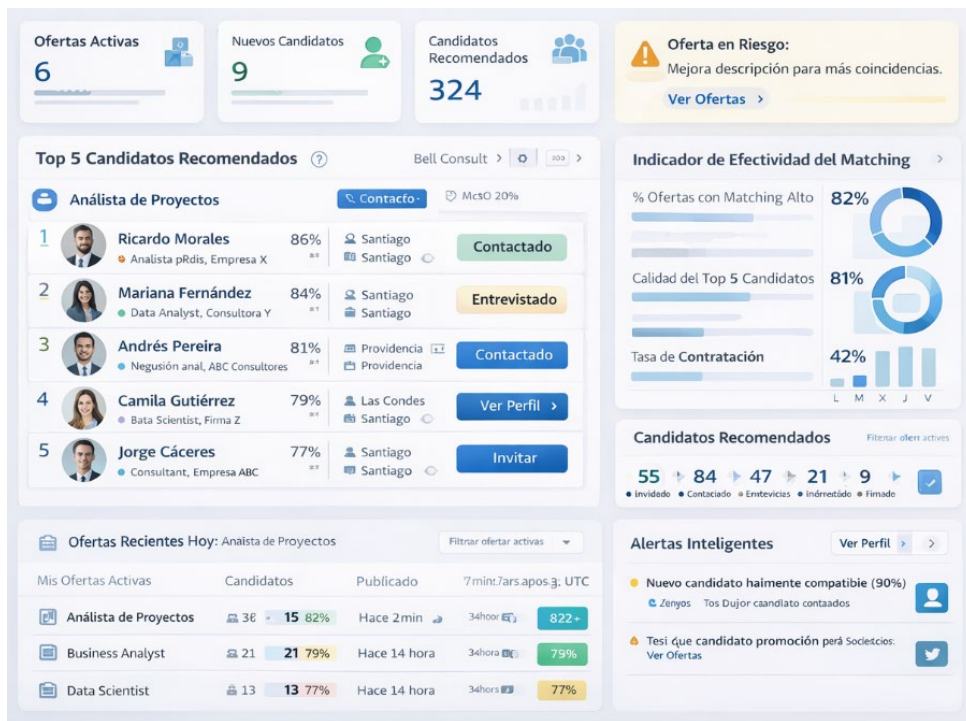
Ofertas Activas
6

Nuevos Candidatos
9

Candidatos Recomendados
324

Oferta en Riesgo:
Mejora descripción para más coincidencias.
Ver Ofertas ›

Top 5 Candidatos Recomendados ?
Bell Consult ›

Análista de Proyectos
Contacto·
McsO 20%

| | Candidato | % | Ubicación | Estado |
|---|---|---|---|---|
| 1 | Ricardo Morales · Analista pRdis, Empresa X | 86% | Santiago Santiago | Contactado |
| 2 | Mariana Fernández · Data Analyst, Consultora Y | 84% | Santiago Santiago | Entrevistado |
| 3 | Andrés Pereira · Negusión anal, ABC Consultores | 81% | Providencia Providencia | Contactado |
| 4 | Camila Gutiérrez · Bata Scientist, Firma Z | 79% | Las Condes Santiago | Ver Perfil › |
| 5 | Jorge Cáceres · Consultant, Empresa ABC | 77% | Santiago Santiago | Invitar |

Indicador de Efectividad del Matching ›
% Ofertas con Matching Alto 82%
Calidad del Top 5 Candidatos 81%
Tasa de Contratación 42%
L M X J V

Candidatos Recomendados
Filtrar olert actives
55 › 84 › 47 › 21 › 9 ›
Invidado · Contaciado · Emtevicias · Inórnetddo · Fimade

Ofertas Recientes Hoy: Anaista de Proyectos
Filtrar ofertar activas

| Mis Ofertas Activas | Candidatos | | Publicado | 7mintars apos 3: UTC | |
|---|---|---|---|---|---|
| Análista de Proyectos | 36 | 15 82% | Hace 2min | 34hoor | 822+ |
| Business Analyst | 21 | 21 79% | Hace 14 hora | 34hora | 79% |
| Data Scientist | 13 | 13 77% | Hace 14 hora | 34hors | 77% |

Alertas Inteligentes
Ver Perfil › ›
Nuevo candidato haimente compatibie (90%)
Zenyos Tos Dujor caandlato contaados
Tesi que candidato promoción perá Sociecios:
Ver Ofertas